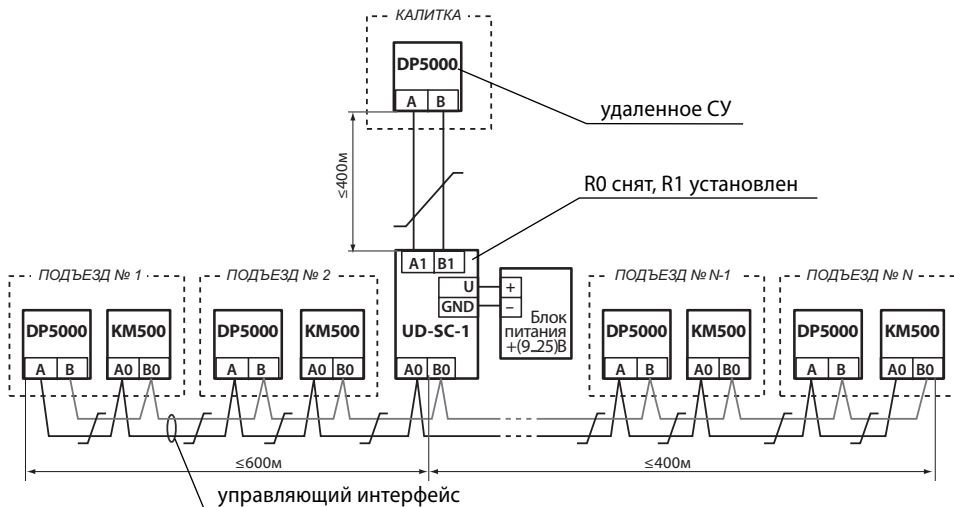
КАЛИТКА

DP5000

A B

удаленное СУ

≤400м

R0 снят, R1 установлен

A1 B1

U +

GND −

Блок питания +(9..25)В

ПОДЪЕЗД № 1

DP5000

A B

KM500

A0 B0

ПОДЪЕЗД № 2

DP5000

A B

KM500

A0 B0

UD-SC-1

A0 B0

ПОДЪЕЗД № N-1

DP5000

A B

KM500

A0 B0

ПОДЪЕЗД № N

DP5000

A B

KM500

A0 B0

≤600м

≤400м

управляющий интерфейс